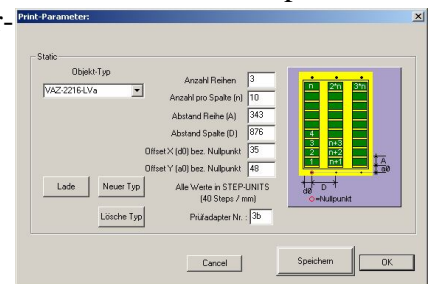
Print-Parameter:

Static

Objekt-Typ

VAZ-2216-LVa

Anzahl Reihen 3

Anzahl pro Spalte (n) 10

Abstand Reihe (A) 343

Abstand Spalte (D) 876

Offset X (d0) bez. Nullpunkt 35

Offset Y (a0) bez. Nullpunkt 48

Alle Werte in STEP-UNITS (40 Steps / mm)

Prüfadapter Nr.: 3b

Lade

Neuer Typ

Lösche Typ

n 2*n 3*n

4 3 2 1

n+3 n+2 n+1

A a0

d0 D

O =Nullpunkt

Cancel

Speichern

OK